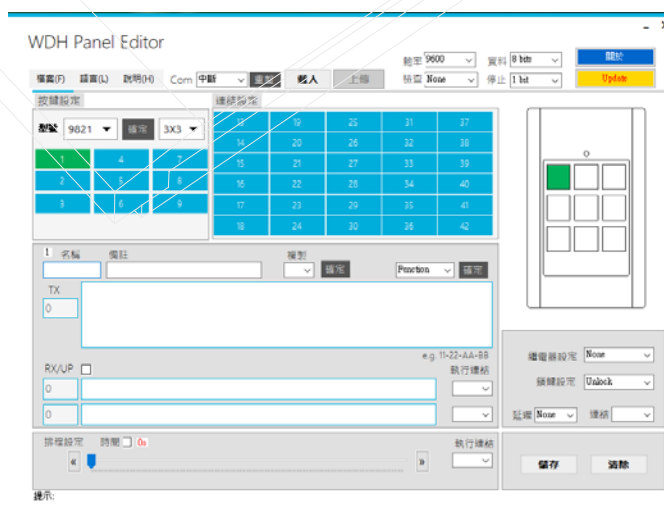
WDH Panel Editor

檔案(F) 語言(L) 說明(H) Com 中斷 重新 載入 上傳

鮑率 9600 資料 8 bits 關於
檢查 None 停止 1 bit Update

按鍵設定
型號 9821 確定 3X3

1 4 7
2 5 8
3 6 9

連續設定
13 19 25 31 37
14 20 26 32 38
15 21 27 33 39
16 22 28 34 40
17 23 29 35 41
18 24 30 36 42

1 名稱 備註 複製 確定 Function 確定

TX
0

e.g. 11-22-AA-BB

RX/UP 執行連結
0
0

排程設定 時間 0s 執行連結
« »

繼電器設定 None
鎖鍵設定 Unlock
延遲 None 連結

儲存 清除

提示: